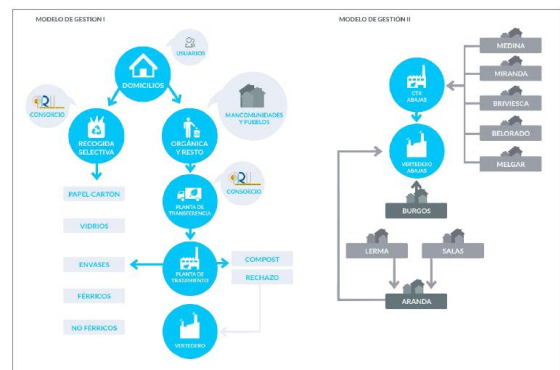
MODELO DE GESTION I

USUARIOS

DOMICILIOS

CONSORCIO

RECOGIDA SELECTIVA

ORGÁNICA Y RESTO

MANCOMUNIDADES Y PUEBLOS

CONSORCIO

PAPEL-CARTON

PLANTA DE TRANSFERENCIA

VIDRIOS

ENVASES

PLANTA DE TRATAMIENTO

COMPOST

RECHAZO

FÉRRICOS

NO FÉRRICOS

VERTEDERO

MODELO DE GESTIÓN II

CTR ABAJAS

MEDINA

MIRANDA

BRIVIESCA

BELORADO

VERTEDERO ABAJAS

MELGAR

BURGOS

LERMA

SALAS

ARANDA